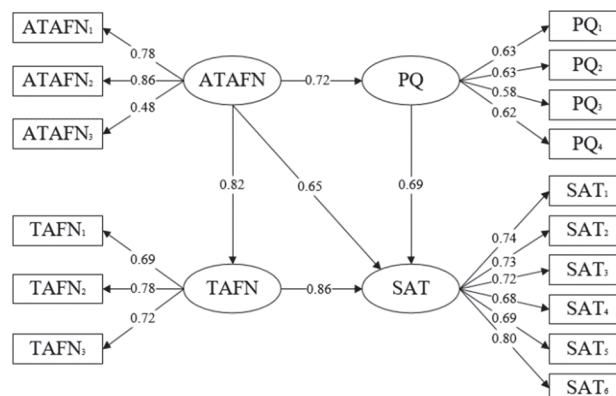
ATAFN$_1$
ATAFN$_2$
ATAFN$_3$
0.78
0.86
0.48
ATAFN
0.72
PQ
0.63
0.63
0.58
0.62
PQ$_1$
PQ$_2$
PQ$_3$
PQ$_4$
0.82
0.65
0.69
TAFN$_1$
TAFN$_2$
TAFN$_3$
0.69
0.78
0.72
TAFN
0.86
SAT
0.74
0.73
0.72
0.68
0.69
0.80
SAT$_1$
SAT$_2$
SAT$_3$
SAT$_4$
SAT$_5$
SAT$_6$